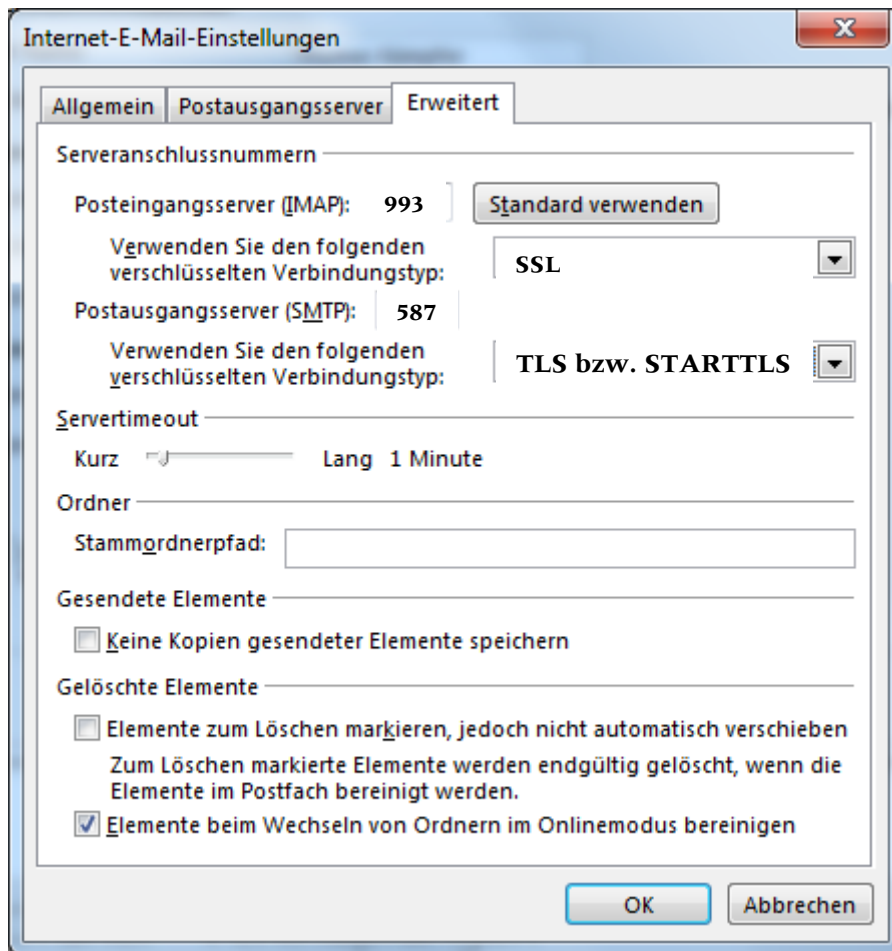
Internet-E-Mail-Einstellungen

Allgemein | Postausgangsserver | Erweitert

Serveranschlussnummern

Posteingangsserver (IMAP): 993 Standard verwenden

Verwenden Sie den folgenden verschlüsselten Verbindungstyp: SSL

Postausgangsserver (SMTP): 587

Verwenden Sie den folgenden verschlüsselten Verbindungstyp: TLS bzw. STARTTLS

Servertimeout

Kurz Lang 1 Minute

Ordner

Stammordnerpfad:

Gesendete Elemente

Keine Kopien gesendeter Elemente speichern

Gelöschte Elemente

Elemente zum Löschen markieren, jedoch nicht automatisch verschieben

Zum Löschen markierte Elemente werden endgültig gelöscht, wenn die Elemente im Postfach bereinigt werden.

Elemente beim Wechseln von Ordnern im Onlinemodus bereinigen

OK Abbrechen